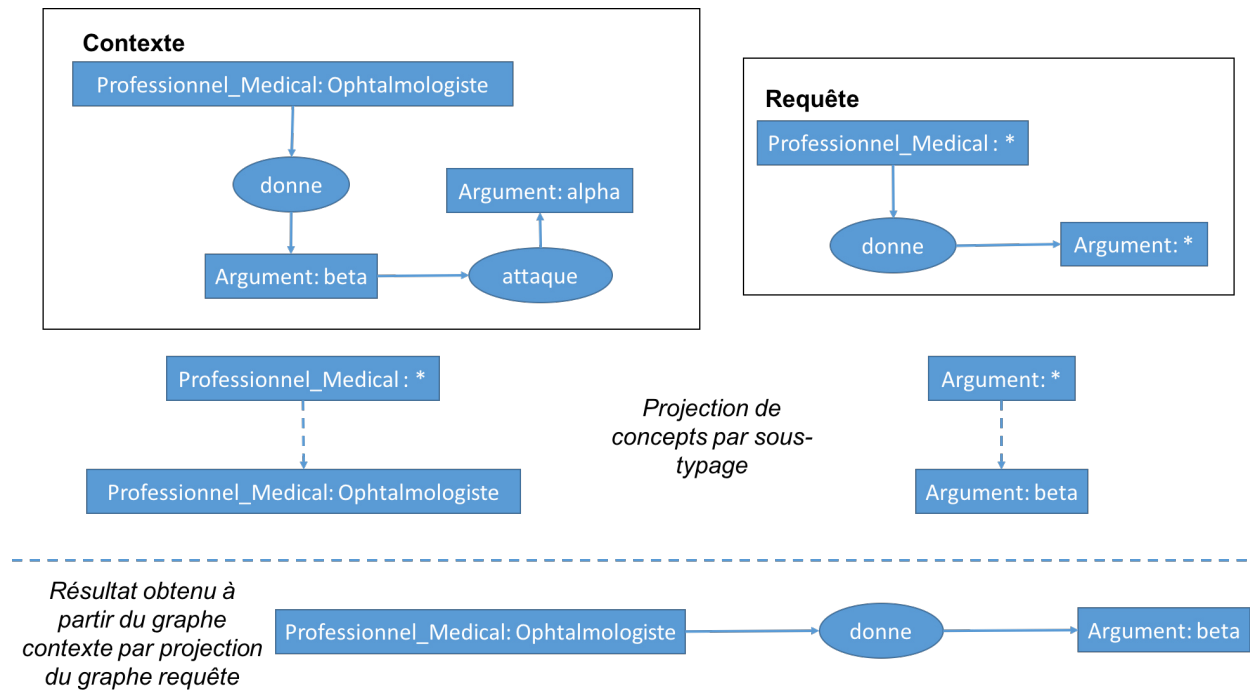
Contexte

Professionnel_Medical: Ophtalmologiste

donne

Argument: alpha

Argument: beta

attaque

Requête

Professionnel_Medical : *

donne

Argument: *

Professionnel_Medical : *

Professionnel_Medical: Ophtalmologiste

Projection de concepts par sous-typage

Argument: *

Argument: beta

Résultat obtenu à partir du graphe contexte par projection du graphe requête

Professionnel_Medical: Ophtalmologiste

donne

Argument: beta